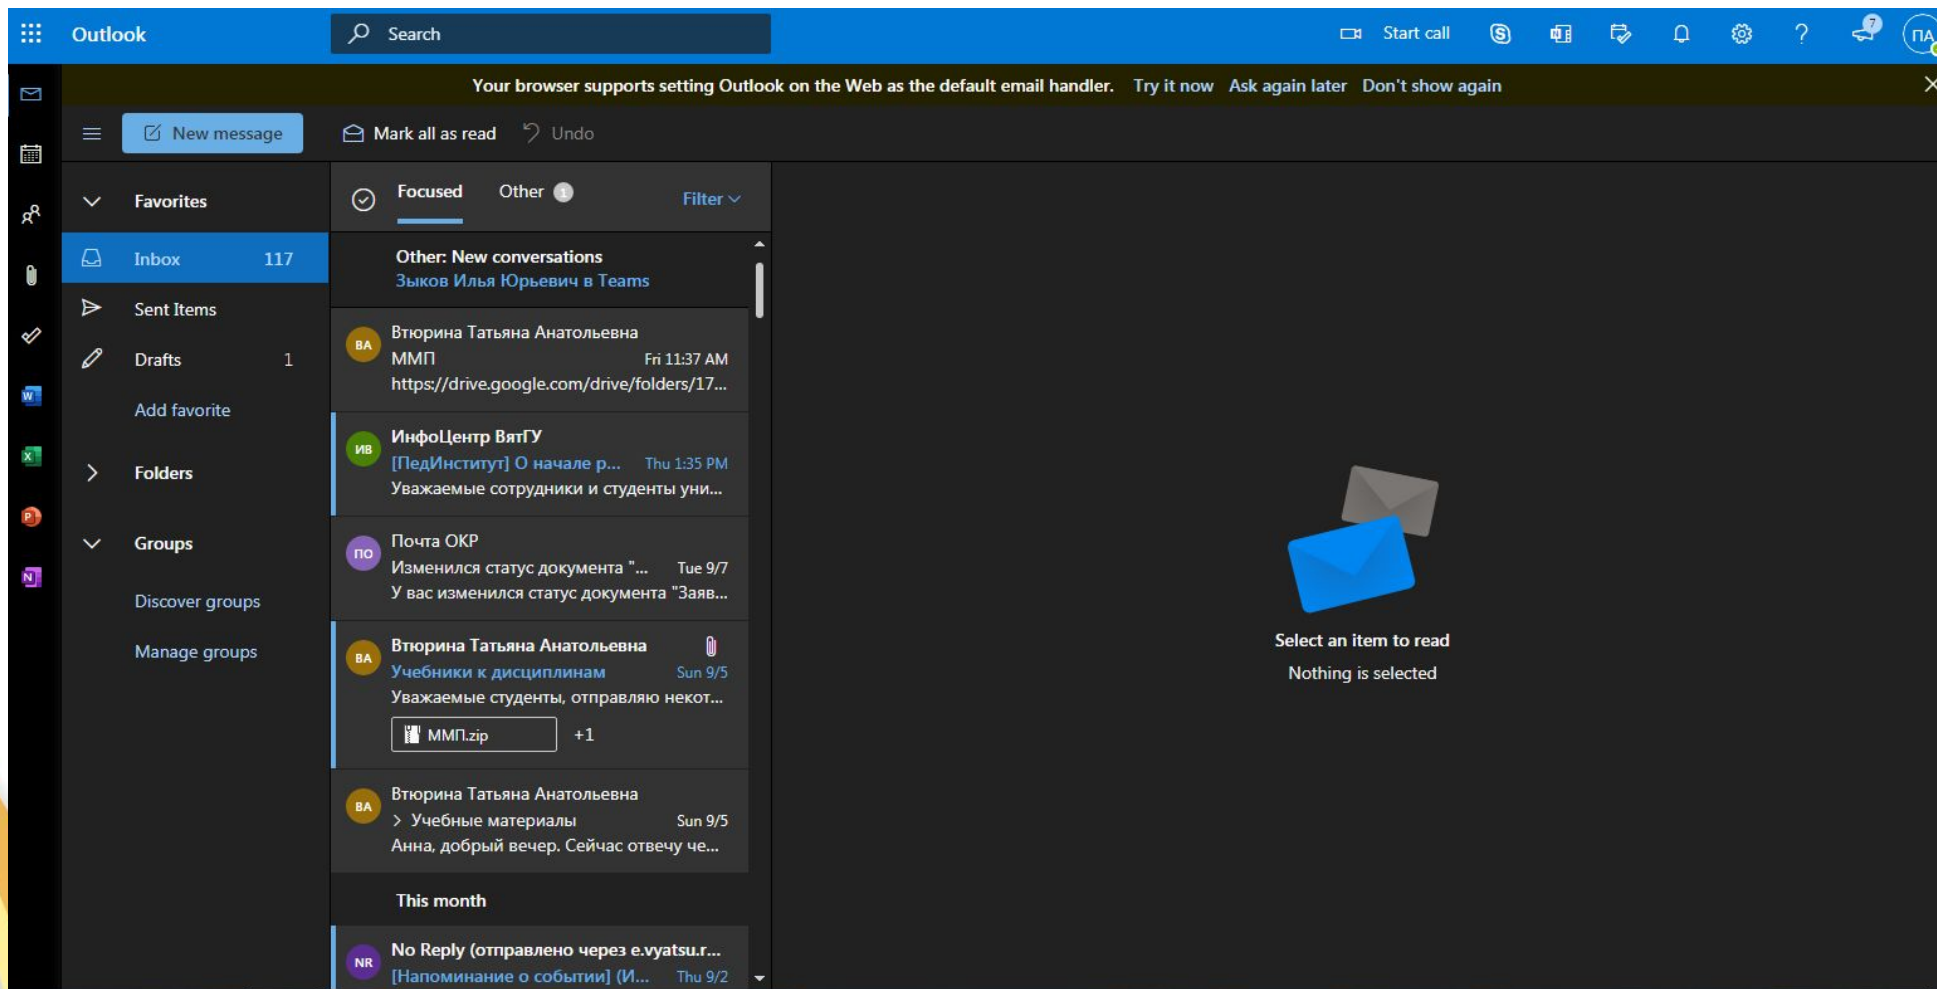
Outlook

Search

Start call

7

ПА

Your browser supports setting Outlook on the Web as the default email handler. Try it now Ask again later Don't show again

New message

Mark all as read

Undo

Favorites

Inbox 117

Sent Items

Drafts 1

Add favorite

Folders

Groups

Discover groups

Manage groups

Focused Other 1 Filter

Other: New conversations
Зыков Илья Юрьевич в Teams

ВА Втюрина Татьяна Анатольевна
ММП Fri 11:37 AM
https://drive.google.com/drive/folders/17...

ИВ ИнфоЦентр ВятГУ
[ПедИнститут] О начале р... Thu 1:35 PM
Уважаемые сотрудники и студенты уни...

ПО Почта ОКР
Изменился статус документа "... Tue 9/7
У вас изменился статус документа "Заяв...

ВА Втюрина Татьяна Анатольевна
Учебники к дисциплинам Sun 9/5
Уважаемые студенты, отправляю некот...
ММП.zip +1

ВА Втюрина Татьяна Анатольевна
Учебные материалы Sun 9/5
Анна, добрый вечер. Сейчас отвечу че...

This month

NR No Reply (отправлено через e.vyatsu.r...
[Напоминание о событии] (И... Thu 9/2

Select an item to read
Nothing is selected